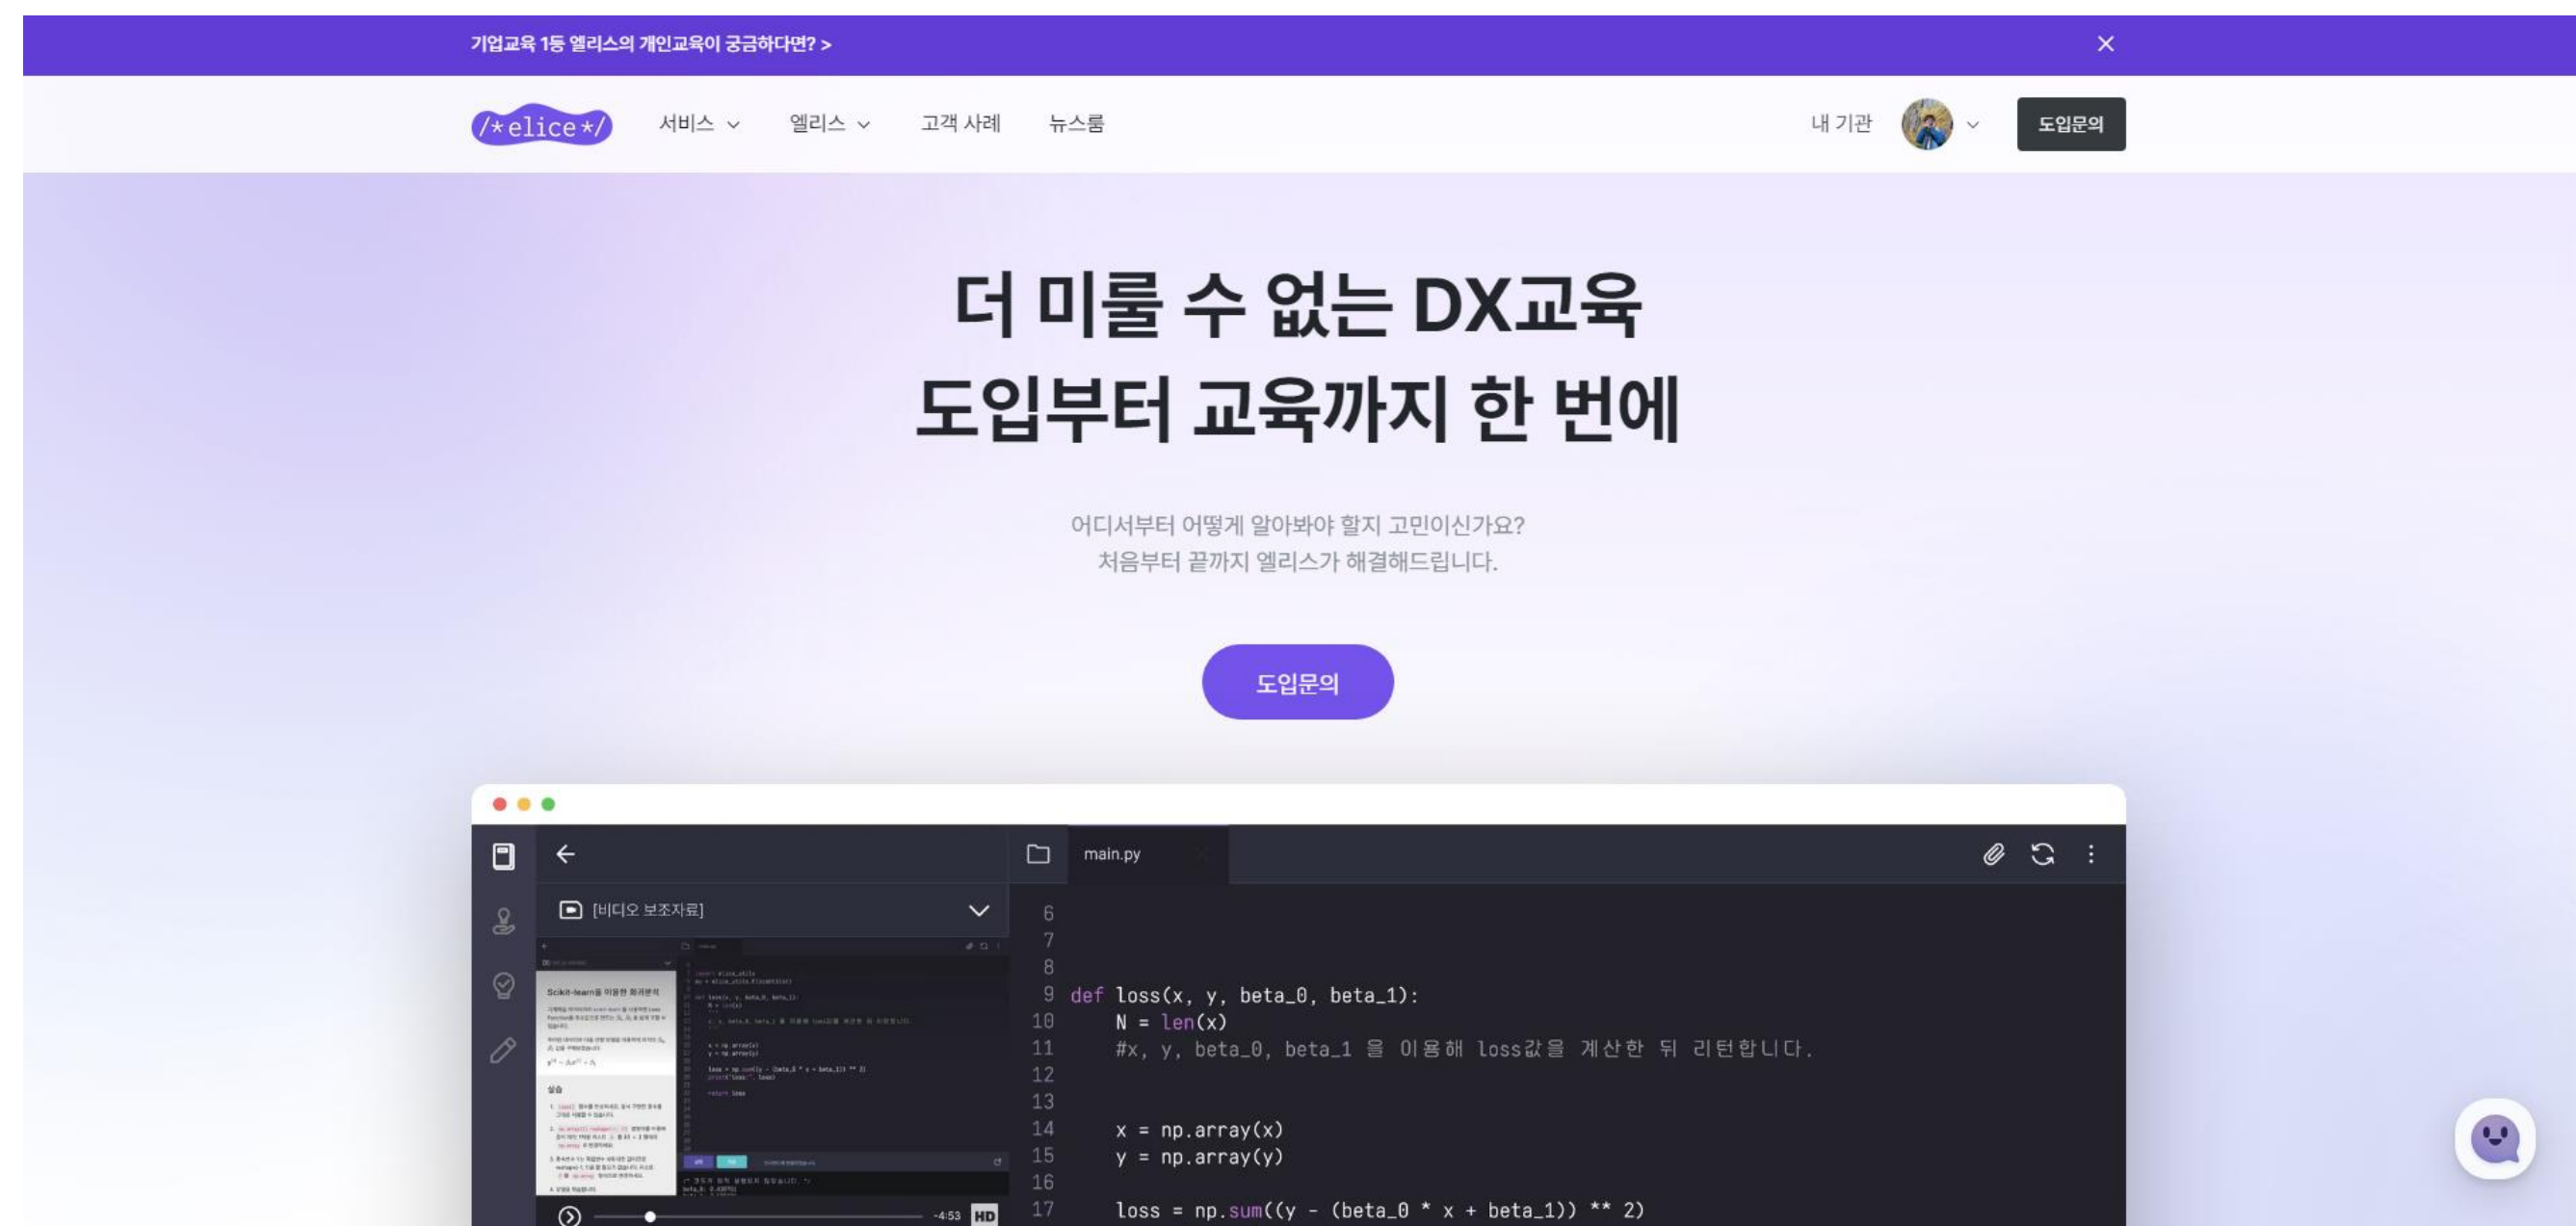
기업교육 1등 엘리스의 개인교육이 궁금하다면? >

/*elice*/ 서비스 엘리스 고객 사례 뉴스룸 내 기관 도입문의

더 미룰 수 없는 DX교육
도입부터 교육까지 한 번에

어디서부터 어떻게 알아봐야 할지 고민이신가요?
처음부터 끝까지 엘리스가 해결해드립니다.

도입문의

[비디오 보조자료]

Scikit-learn을 이용한 회귀분석

실습

-4:53 HD

main.py

6
7
8
9 def loss(x, y, beta_0, beta_1):
10     N = len(x)
11     #x, y, beta_0, beta_1 을 이용해 loss값을 계산한 뒤 리턴합니다.
12
13
14     x = np.array(x)
15     y = np.array(y)
16
17     loss = np.sum((y - (beta_0 * x + beta_1)) ** 2)